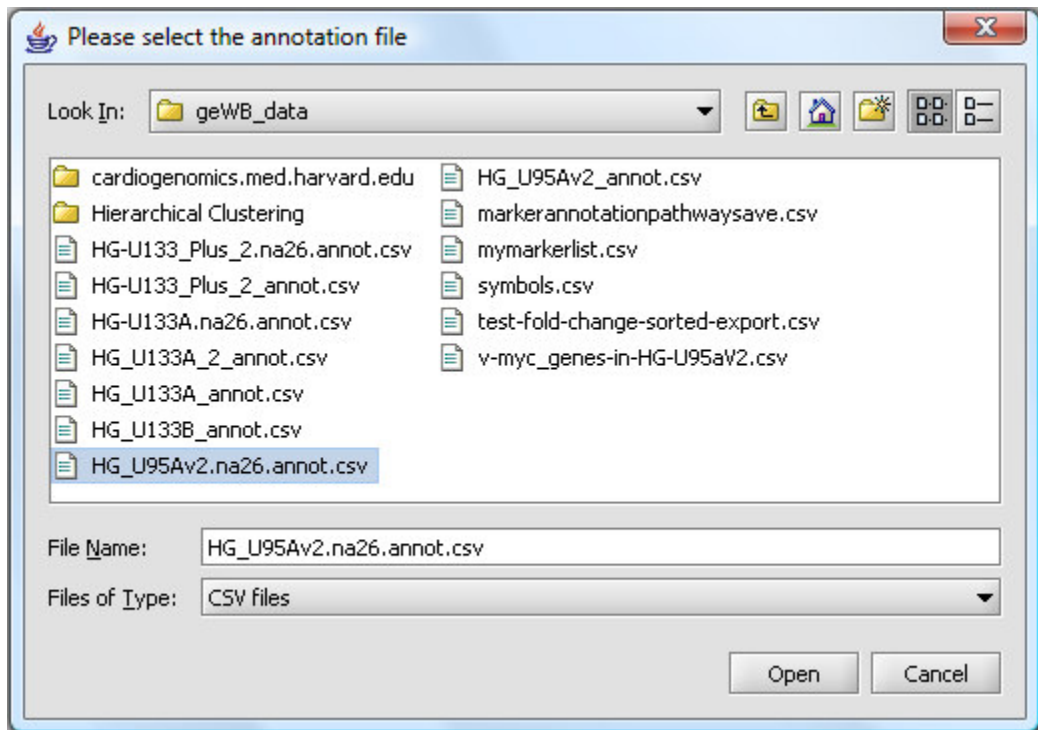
Please select the annotation file

Look In: geWB_data

cardiogenomics.med.harvard.edu
Hierarchical Clustering
HG-U133_Plus_2.na26.annot.csv
HG-U133_Plus_2_annot.csv
HG-U133A.na26.annot.csv
HG_U133A_2_annot.csv
HG_U133A_annot.csv
HG_U133B_annot.csv
HG_U95Av2.na26.annot.csv

HG_U95Av2_annot.csv
markerannotationpathwaysave.csv
mymarkerlist.csv
symbols.csv
test-fold-change-sorted-export.csv
v-myc_genes-in-HG-U95aV2.csv

File Name: HG_U95Av2.na26.annot.csv
Files of Type: CSV files

Open
Cancel